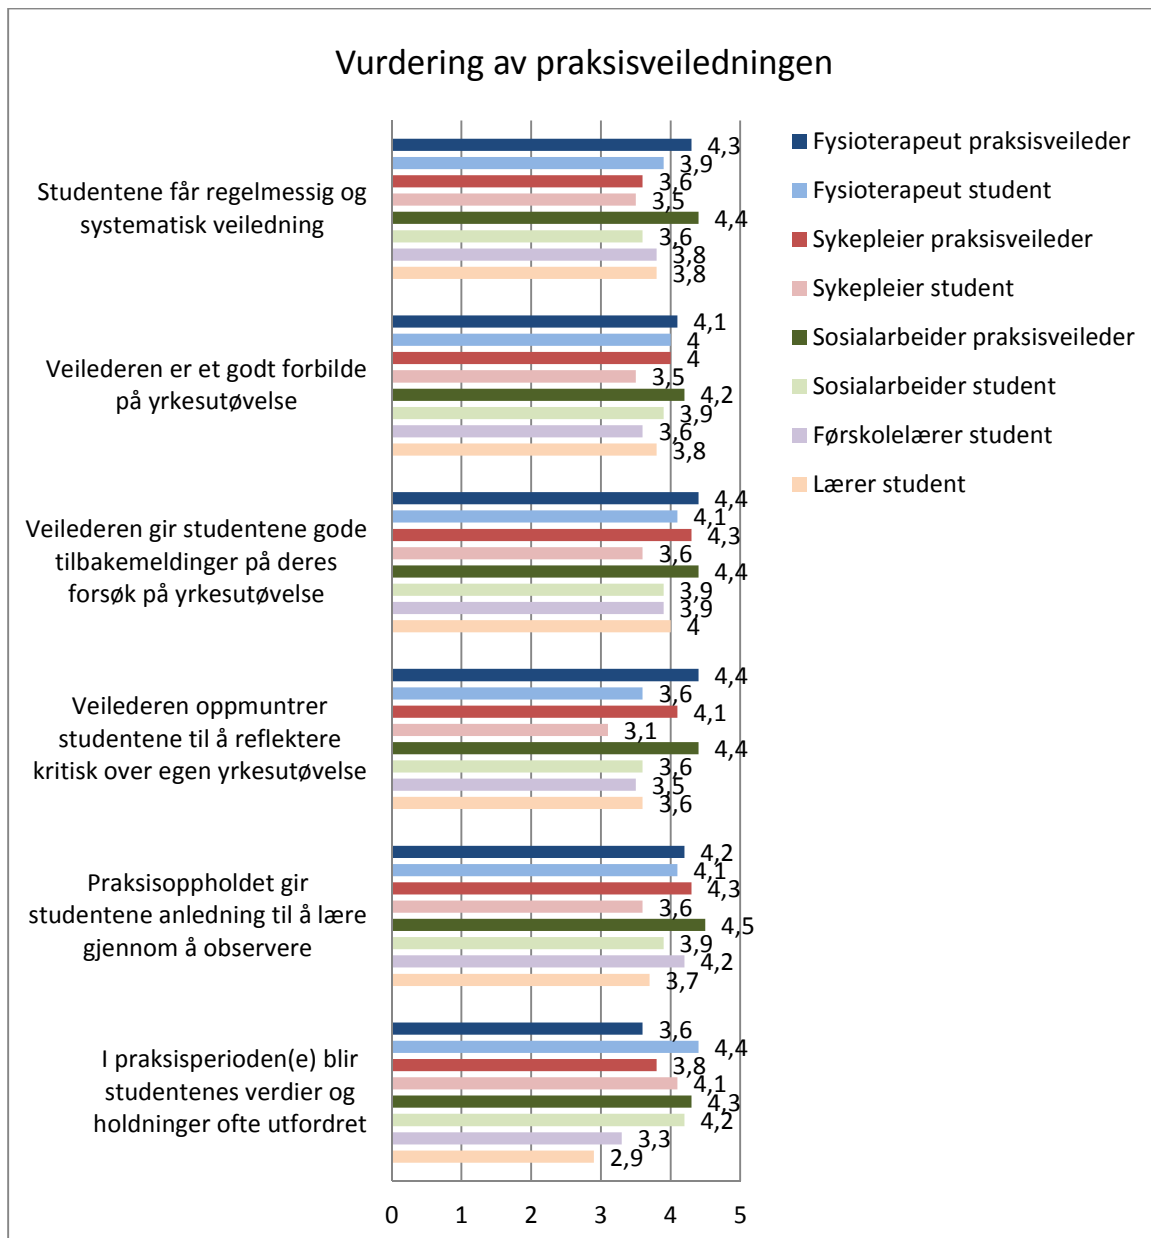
Vurdering av praksisveiledningen

Studentene får regelmessig og systematisk veiledning
4,3
3,9
3,6
3,5
4,4
3,6
3,8
3,8

Veilederen er et godt forbilde på yrkesutøvelse
4,1
4
4
3,5
4,2
3,9
3,6
3,8

Veilederen gir studentene gode tilbakemeldinger på deres forsøk på yrkesutøvelse
4,4
4,1
4,3
3,6
4,4
3,9
3,9
4

Veilederen oppmuntrer studentene til å reflektere kritisk over egen yrkesutøvelse
4,4
3,6
4,1
3,1
4,4
3,6
3,5
3,6

Praksisoppholdet gir studentene anledning til å lære gjennom å observere
4,2
4,1
4,3
3,6
4,5
3,9
4,2
3,7

I praksisperioden(e) blir studentenes verdier og holdninger ofte utfordret
3,6
4,4
3,8
4,1
4,3
4,2
3,3
2,9

0 1 2 3 4 5

Fysioterapeut praksisveileder
Fysioterapeut student
Sykepleier praksisveileder
Sykepleier student
Sosialarbeider praksisveileder
Sosialarbeider student
Førskolelærer student
Lærer student